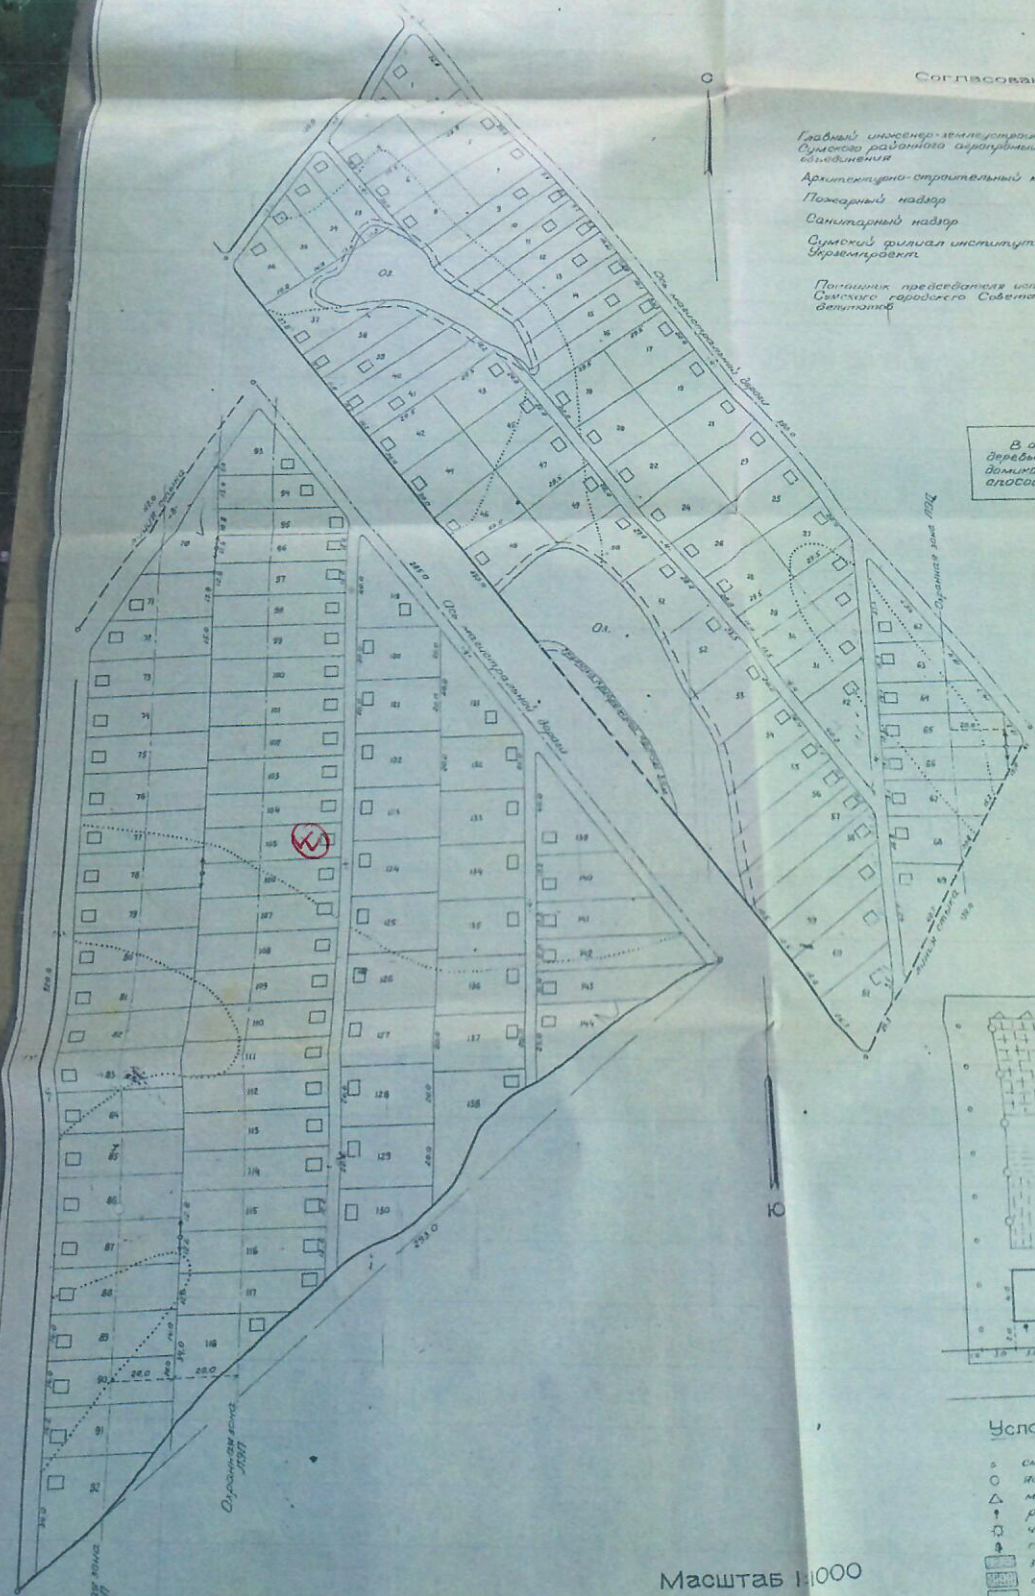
Согласова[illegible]

Главный инженер-землеустрои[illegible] Сумского районного агропромы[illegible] объединения

Архитектурно-строительный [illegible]

Пожарный надзор

Санитарный надзор

Сумский филиал институт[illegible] Укрземпроект

Помощник председателя исп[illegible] Сумского городского Совета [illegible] депутатов

С

Ю

Ось магистральной дороги

Ось магистральной дороги

Оз.

Оз.

Охранная зона ЛЭП

Охранная зона ЛЭП

Охранная зона ЛЭП

В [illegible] деревь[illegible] домик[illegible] спосо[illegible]

Усло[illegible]

Масштаб 1:1000

1 2 3 4 5 6 7 8 9 10 11 12 13 14 15 16 17 18 19 20 21 22 23 24 25 26 27 28 29 30 31 32 33 34 35 36 37 38 39 40 41 42 43 44 45 46 47 48 49 50 51 52 53 54 55 56 57 58 59 60 61 62 63 64 65 66 67 68 69 70 71 72 73 74 75 76 77 78 79 80 81 82 83 84 85 86 87 88 89 90 91 92 93 94 95 96 97 98 99 100 101 102 103 104 105 106 107 108 109 110 111 112 113 114 115 116 117 118 119 120 121 122 123 124 125 126 127 128 129 130 131 132 133 134 135 136 137 138 139 140 141 142 143 144

285.0 293.0 28.0 20.0